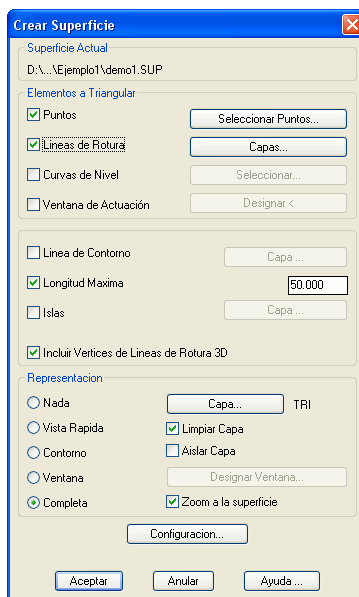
Crear Superficie

Superficie Actual
D:\...\Ejemplo1\demo1.SUP

Elementos a Triangular
Puntos
Seleccionar Puntos...
Lineas de Rotura
Capas...
Curvas de Nivel
Seleccionar...
Ventana de Actuación
Designar <

Linea de Contorno
Capa ...
Longitud Maxima
50.000
Islas
Capa ...
Incluir Vertices de Lineas de Rotura 3D

Representacion
Nada
Capa...
TRI
Vista Rapida
Limpiar Capa
Contorno
Aislar Capa
Ventana
Designar Ventana...
Completa
Zoom a la superficie

Configuracion...

Aceptar
Anular
Ayuda ...